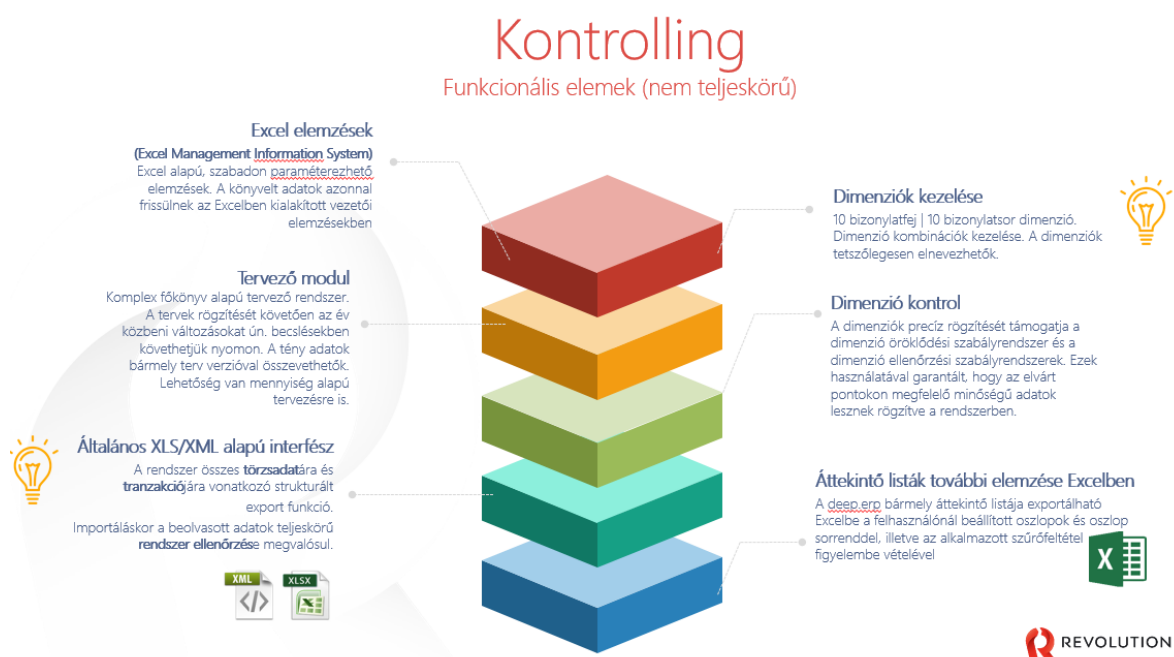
Kontrolling

Funkcionális elemek (nem teljeskörű)

Excel elemzések

(Excel Management Information System)

Excel alapú, szabadon paraméterezhető elemzések. A könyvelt adatok azonnal frissülnek az Excelben kialakított vezetői elemzésekben

Tervező modul

Komplex főkönyv alapú tervező rendszer. A tervek rögzítését követően az év közbeni változásokat ún. becslésekben követhetjük nyomon. A tény adatok bármely terv verzióval összevethetők. Lehetőség van mennyiség alapú tervezésre is.

Általános XLS/XML alapú interfész

A rendszer összes törzsadatára és tranzakciójára vonatkozó strukturált export funkció.

Importáláskor a beolvasott adatok teljeskörű rendszer ellenőrzése megvalósul.

XML

XLSX

Dimenziók kezelése

10 bizonylatfej | 10 bizonylatsor dimenzió. Dimenzió kombinációk kezelése. A dimenziók tetszőlegesen elnevezhetők.

Dimenzió kontrol

A dimenziók precíz rögzítését támogatja a dimenzió öröklődési szabályrendszer és a dimenzió ellenőrzési szabályrendszerek. Ezek használatával garantált, hogy az elvárt pontokon megfelelő minőségű adatok lesznek rögzítve a rendszerben.

Áttekintő listák további elemzése Excelben

A deep.erp bármely áttekintő listája exportálható Excelbe a felhasználónál beállított oszlopok és oszlop sorrenddel, illetve az alkalmazott szűrőfeltétel figyelembe vételével

X

REVOLUTION